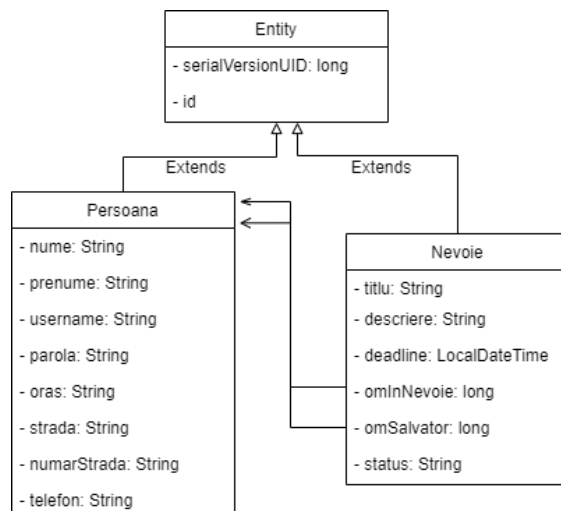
Entity

- serialVersionUID: long

- id

Extends

Extends

Persoana

- nume: String

- prenume: String

- username: String

- parola: String

- oras: String

- strada: String

- numarStrada: String

- telefon: String

Nevoie

- titlu: String

- descriere: String

- deadline: LocalDateTime

- omInNevoie: long

- omSalvator: long

- status: String